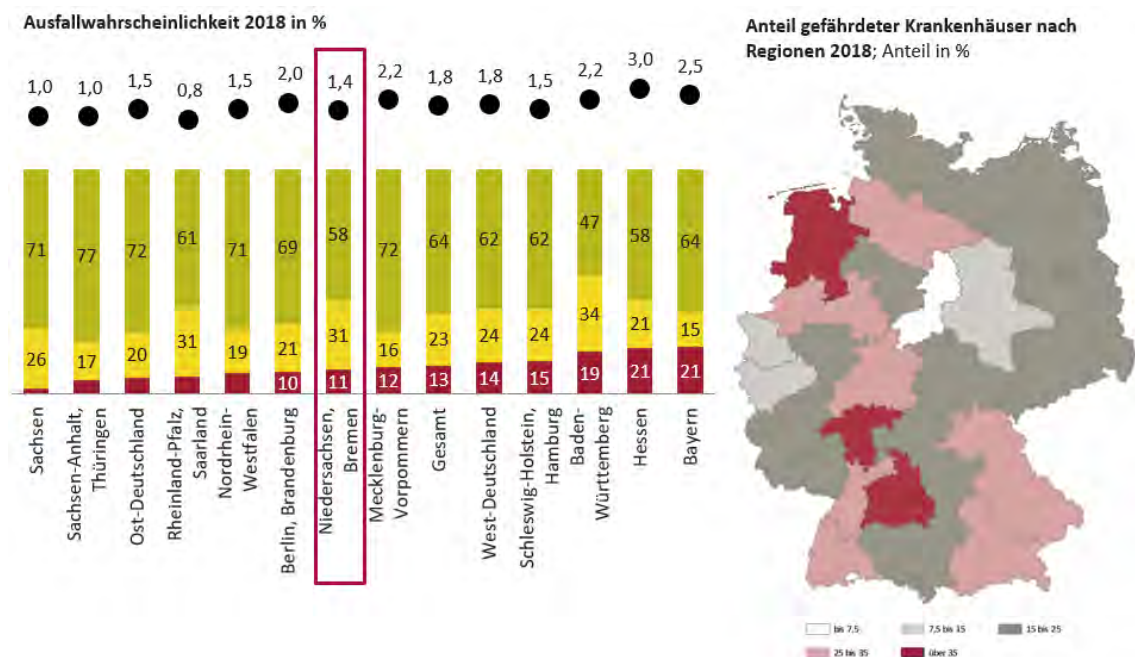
Ausfallwahrscheinlichkeit 2018 in %

| | Sachsen | Sachsen-Anhalt, Thüringen | Ost-Deutschland | Rheinland-Pfalz, Saarland | Nordrhein-Westfalen | Berlin, Brandenburg | Niedersachsen, Bremen | Mecklenburg-Vorpommern | Gesamt | West-Deutschland | Schleswig-Holstein, Hamburg | Baden-Württemberg | Hessen | Bayern |
|---|---|---|---|---|---|---|---|---|---|---|---|---|---|---|
| Ausfallwahrscheinlichkeit | 1,0 | 1,0 | 1,5 | 0,8 | 1,5 | 2,0 | 1,4 | 2,2 | 1,8 | 1,8 | 1,5 | 2,2 | 3,0 | 2,5 |
| | 71 | 77 | 72 | 61 | 71 | 69 | 58 | 72 | 64 | 62 | 62 | 47 | 58 | 64 |
| | 26 | 17 | 20 | 31 | 19 | 21 | 31 | 16 | 23 | 24 | 24 | 34 | 21 | 15 |
| | | | | | | 10 | 11 | 12 | 13 | 14 | 15 | 19 | 21 | 21 |

Anteil gefährdeter Krankenhäuser nach Regionen 2018; Anteil in %

bis 7,5
7,5 bis 15
15 bis 25
25 bis 35
über 35